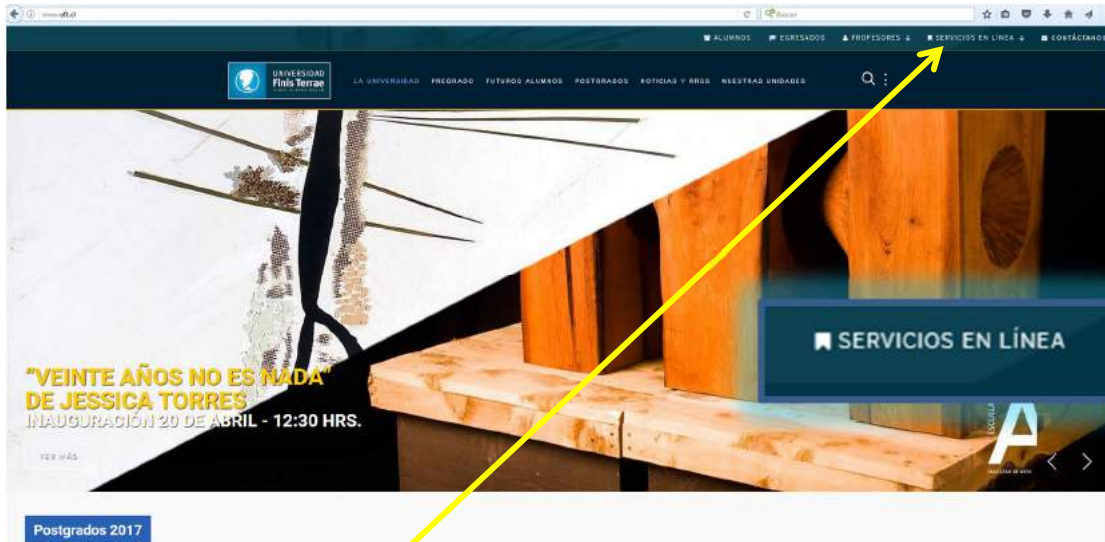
www.uft.cl

Buscar

ALUMNOS EGRESADOS PROFESORES SERVICIOS EN LÍNEA CONTÁCTANOS

UNIVERSIDAD Finis Terrae

LA UNIVERSIDAD PREGRADO FUTUROS ALUMNOS POSTGRADOS NOTICIAS Y RRSS NUESTRAS UNIDADES

SERVICIOS EN LÍNEA

"VEINTE AÑOS NO ES NADA" DE JESSICA TORRES
INAUGURACIÓN 20 DE ABRIL - 12:30 HRS.

VER MÁS

ESCUELA A

Postgrados 2017